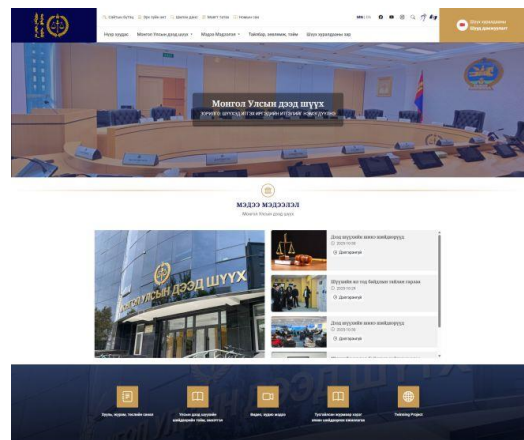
Сайтын бүтэц  Ирх хэлх ант  Шилэн данс  Элэгт тэтэй  Нээлттэй хан

Нүүр хуудас  Монгол Улсын дээд шүүх  Мэдээ Мэдээлэл  Тайлбар, хяналт, тойм  Шүүх хуралдааны зар

Шүүх хуралдааны
Шүүхийн дэлгэрэнгүй

Монгол Улсын дээд шүүх

МЭДЭЭ МЭДЭЭЛЭЛ
Монгол Улсын дээд шүүх

МОНГОЛ УЛСЫН ДЭЭД ШҮҮХ

Дээд шүүхийн ннно шийдвэрүүд
2025.10.08
Дэлгэрэнгүй

Шүүхийн хэ гол байдлын тайлан гаргав
2025.10.08
Дэлгэрэнгүй

Дээд шүүхийн ннно шийдвэрүүд
2025.10.08
Дэлгэрэнгүй

Хууль, журам, тогтоол заавар

Улсын дээд шүүхийн шийдвэрийн тойм, хяналт

Видео, аудио мэдээ

Тогтоолын журамаар хэрэг хянан шийдвэрлэх хэвшилтэй

Twinning Project